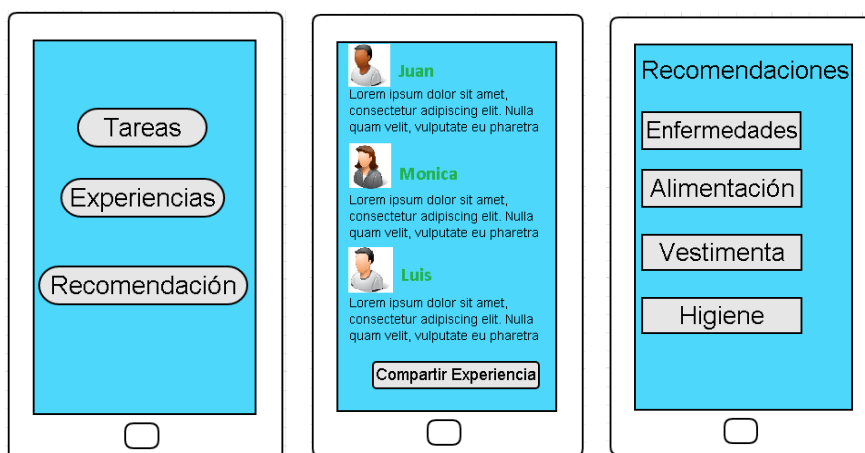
Tareas

Experiencias

Recomendación

Juan
Lorem ipsum dolor sit amet, consectetur adipiscing elit. Nulla quam velit, vulputate eu pharetra

Monica
Lorem ipsum dolor sit amet, consectetur adipiscing elit. Nulla quam velit, vulputate eu pharetra

Luis
Lorem ipsum dolor sit amet, consectetur adipiscing elit. Nulla quam velit, vulputate eu pharetra

Compartir Experiencia

Recomendaciones

Enfermedades

Alimentación

Vestimenta

Higiene